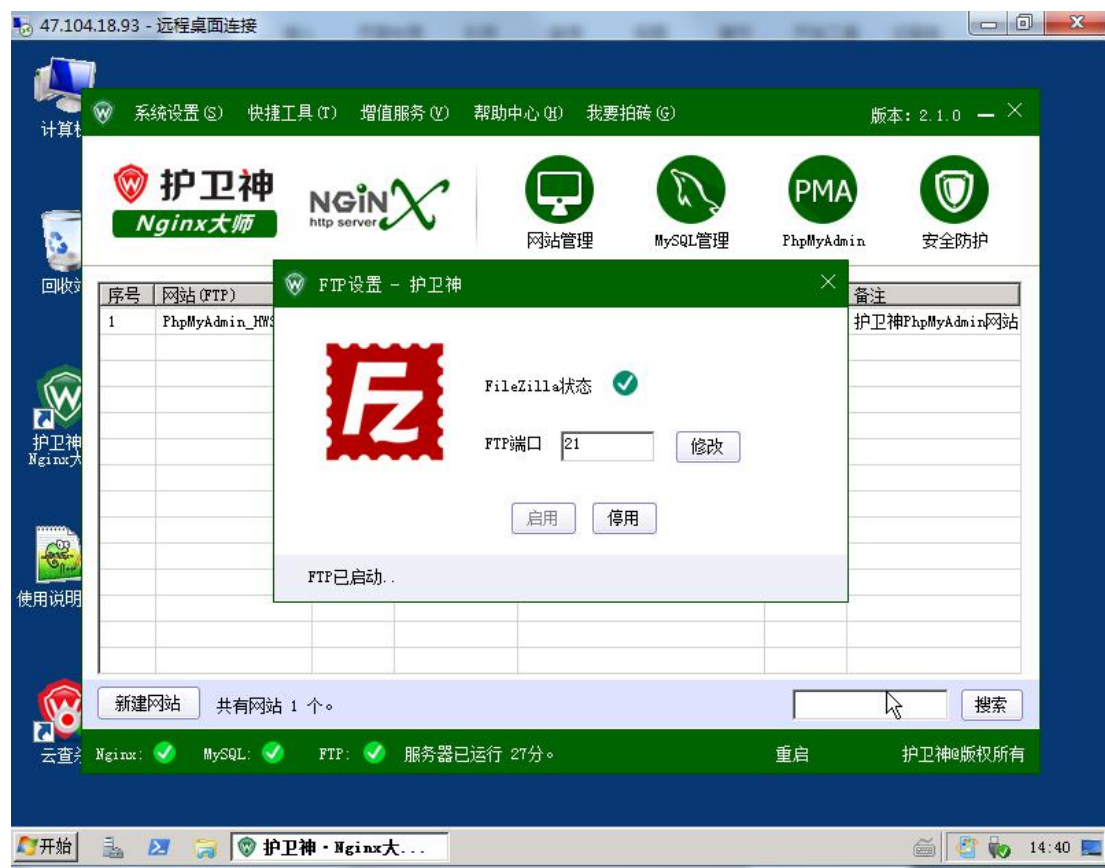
47.104.18.93 - 远程桌面连接

计算机

回收站

护卫神 Nginx大

使用说明

云查杀

系统设置(S) 快捷工具(T) 增值服务(V) 帮助中心(H) 我要拍砖(G)

版本: 2.1.0

护卫神

Nginx大师

NGINX http server

网站管理 MySQL管理 PMA PhpMyAdmin 安全防护

| 序号 | 网站(FTP) | 备注 |
|---|---|---|
| 1 | PhpMyAdmin_HWS | 护卫神PhpMyAdmin网站 |

FTP设置 - 护卫神

FileZilla状态

FTP端口 21 修改

启用 停用

FTP已启动..

新建网站 共有网站 1 个。 搜索

Nginx: MySQL: FTP: 服务器已运行 27分。 重启 护卫神@版权所有

开始 护卫神 · Nginx大... 14:40